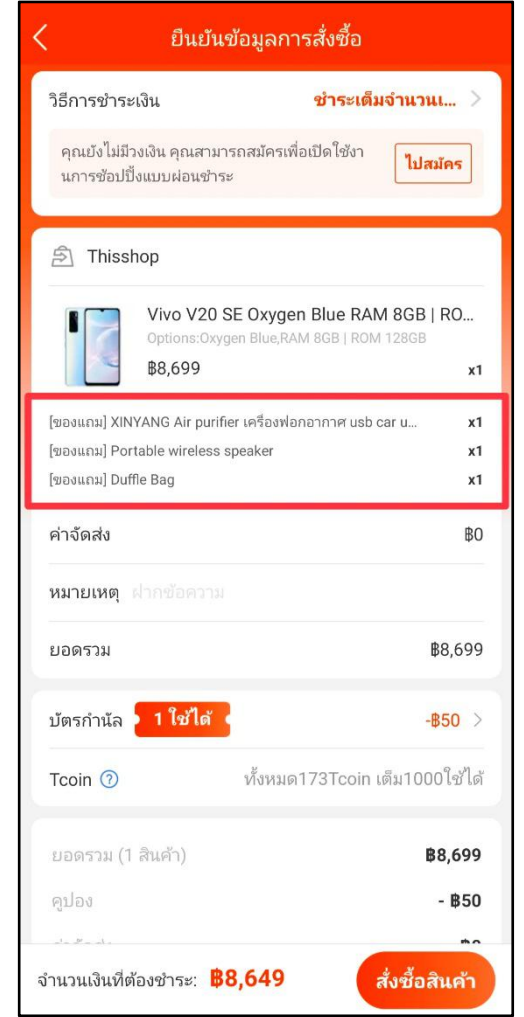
ยืนยันข้อมูลการสั่งซื้อ

วิธีการชำระเงิน ชำระเต็มจำนวนเ...

คุณยังไม่มีวงเงิน คุณสามารถสมัครเพื่อเปิดใช้งานการช้อปปิ้งแบบผ่อนชำระ ไปสมัคร

Thisshop

Vivo V20 SE Oxygen Blue RAM 8GB | RO...
Options:Oxygen Blue,RAM 8GB | ROM 128GB
฿8,699 x1

[ของแถม] XINYANG Air purifier เครื่องฟอกอากาศ usb car u... x1
[ของแถม] Portable wireless speaker x1
[ของแถม] Duffle Bag x1

ค่าจัดส่ง ฿0

หมายเหตุ ฝากข้อความ

ยอดรวม ฿8,699

บัตรกำนัล 1 ใช้ได้ -฿50

Tcoin ทั้งหมด173Tcoin เต็ม1000ใช้ได้

ยอดรวม (1 สินค้า) ฿8,699

คูปอง - ฿50

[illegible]

จำนวนเงินที่ต้องชำระ: ฿8,649 สั่งซื้อสินค้า